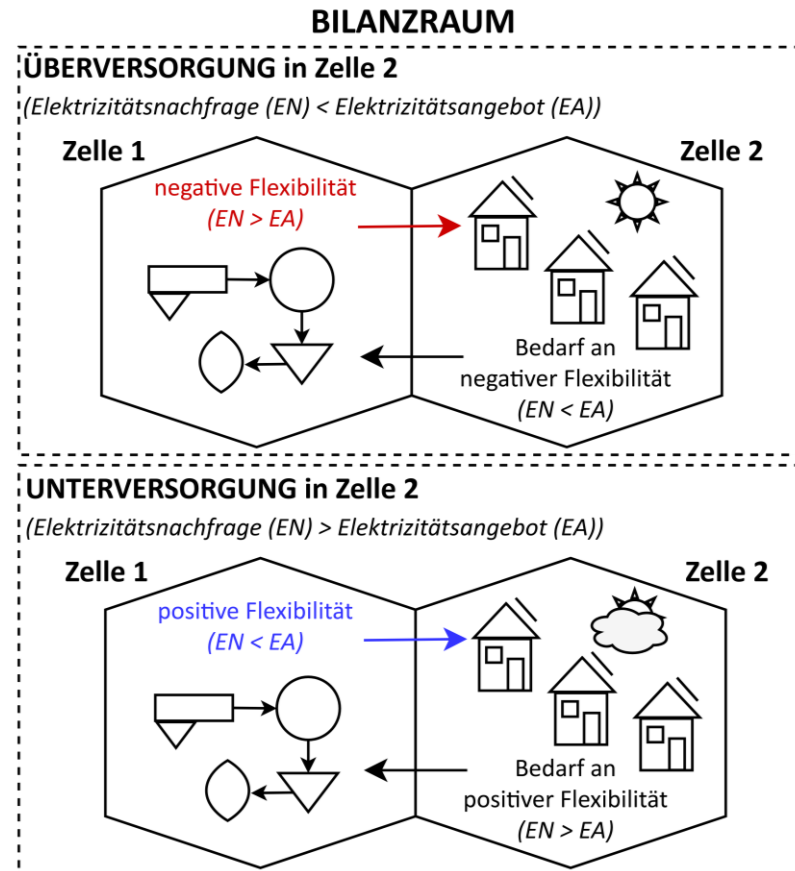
BILANZRAUM

ÜBERVERSORGUNG in Zelle 2

(Elektrizitätsnachfrage (EN) < Elektrizitätsangebot (EA))

Zelle 1

Zelle 2

negative Flexibilität (EN > EA)

Bedarf an negativer Flexibilität (EN < EA)

UNTERVERSORGUNG in Zelle 2

(Elektrizitätsnachfrage (EN) > Elektrizitätsangebot (EA))

Zelle 1

Zelle 2

positive Flexibilität (EN < EA)

Bedarf an positiver Flexibilität (EN > EA)